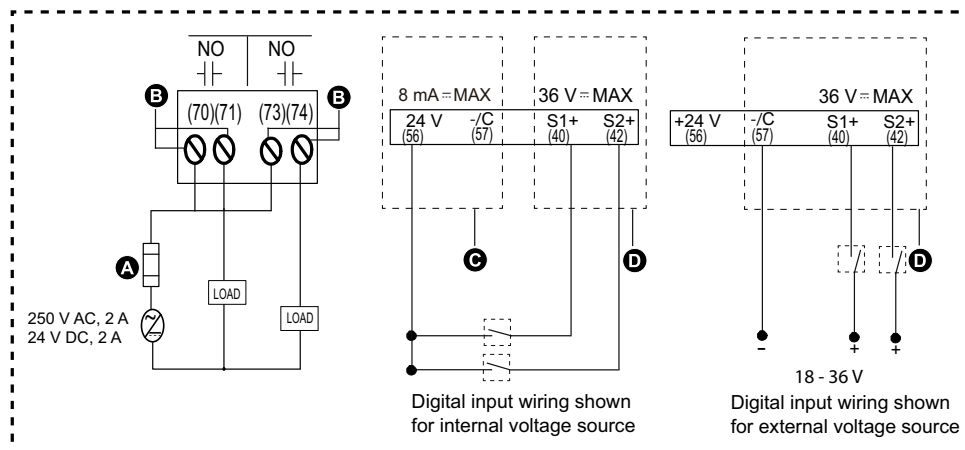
NO NO

B (70)(71) (73)(74) B

A

250 V AC, 2 A
24 V DC, 2 A

LOAD

LOAD

8 mA ⎓ MAX

36 V ⎓ MAX

24 V (56) -/C (57) S1+ (40) S2+ (42)

C

D

Digital input wiring shown for internal voltage source

36 V ⎓ MAX

+24 V (56) -/C (57) S1+ (40) S2+ (42)

D

-

+

+

18 - 36 V

Digital input wiring shown for external voltage source